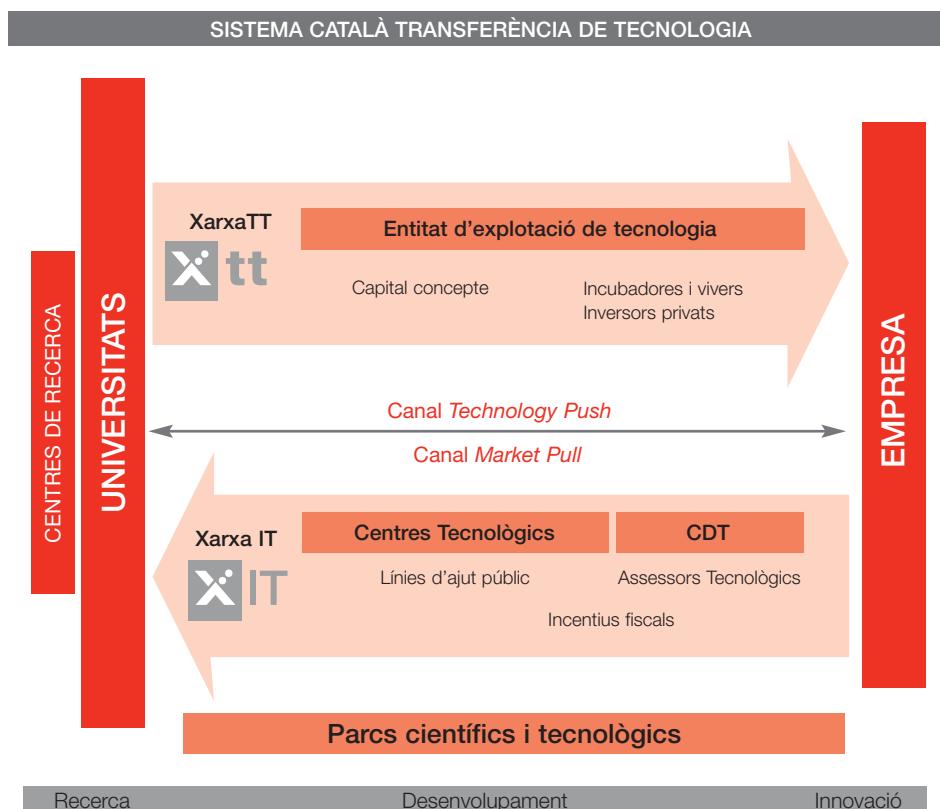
SISTEMA CATALÀ TRANSFERÈNCIA DE TECNOLOGIA

CENTRES DE RECERCA

UNIVERSITATS

XarxaTT

X tt

Entitat d'explotació de tecnologia

Capital concepte

Incubadores i vivers
Inversors privats

EMPRESA

Canal *Technology Push*

Canal *Market Pull*

Xarxa IT

X IT

Centres Tecnològics

CDT

Línies d'ajut públic

Assessors Tecnològics

Incentius fiscals

Parcs científics i tecnològics

Recerca

Desenvolupament

Innovació